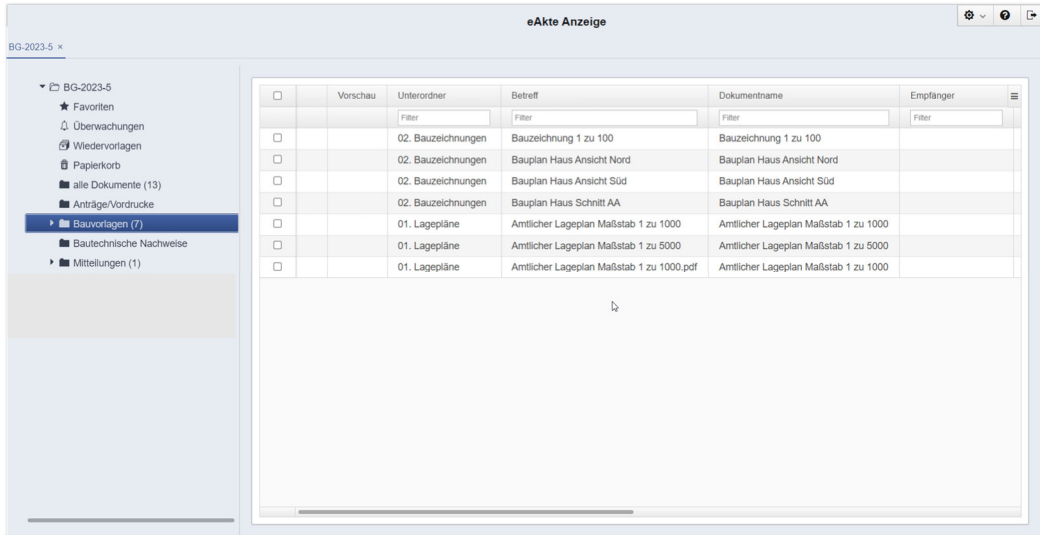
eAkte Anzeige

BG-2023-5 ×

BG-2023-5
Favoriten
Überwachungen
Wiedervorlagen
Papierkorb
alle Dokumente (13)
Anträge/Vordrucke
Bauvorlagen (7)
Bautechnische Nachweise
Mitteilungen (1)

| | | Vorschau | Unterordner | Betreff | Dokumentname | Empfänger |
|---|---|---|---|---|---|---|
| | | | Filter | Filter | Filter | Filter |
| | | | 02. Bauzeichnungen | Bauzeichnung 1 zu 100 | Bauzeichnung 1 zu 100 | |
| | | | 02. Bauzeichnungen | Bauplan Haus Ansicht Nord | Bauplan Haus Ansicht Nord | |
| | | | 02. Bauzeichnungen | Bauplan Haus Ansicht Süd | Bauplan Haus Ansicht Süd | |
| | | | 02. Bauzeichnungen | Bauplan Haus Schnitt AA | Bauplan Haus Schnitt AA | |
| | | | 01. Lagepläne | Amtlicher Lageplan Maßstab 1 zu 1000 | Amtlicher Lageplan Maßstab 1 zu 1000 | |
| | | | 01. Lagepläne | Amtlicher Lageplan Maßstab 1 zu 5000 | Amtlicher Lageplan Maßstab 1 zu 5000 | |
| | | | 01. Lagepläne | Amtlicher Lageplan Maßstab 1 zu 1000.pdf | Amtlicher Lageplan Maßstab 1 zu 1000 | |